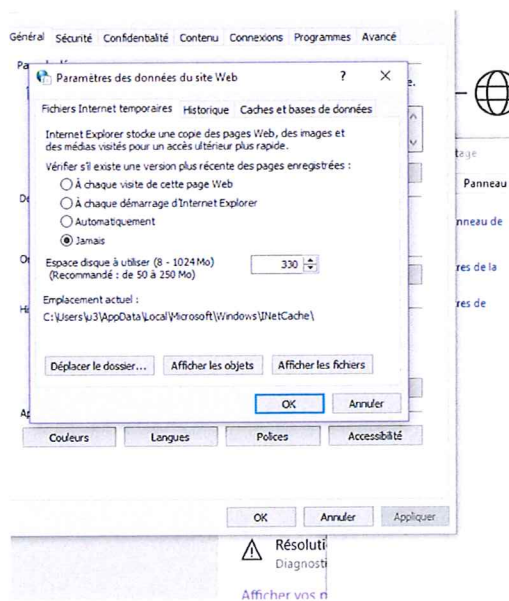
Général Sécurité Confidentialité Contenu Connexions Programmes Avancé

Pa

Paramètres des données du site Web ? X

Fichiers Internet temporaires Historique Caches et bases de données

Internet Explorer stocke une copie des pages Web, des images et des médias visités pour un accès ultérieur plus rapide.

Vérifier s'il existe une version plus récente des pages enregistrées :

À chaque visite de cette page Web

À chaque démarrage d'Internet Explorer

Automatiquement

Jamais

Espace disque à utiliser (8 - 1024 Mo) (Recommandé : de 50 à 250 Mo) 330

Emplacement actuel :
C:\Users\u3\AppData\Local\Microsoft\Windows\INetCache\

Déplacer le dossier... Afficher les objets Afficher les fichiers

OK Annuler

De

Or

Hi

Ap

Couleurs Langues Polices Accessibilité

OK Annuler Appliquer

e.

tage

Panneau

nneau de

res de la

res de

Résoluti
Diagnosti

Afficher vos n